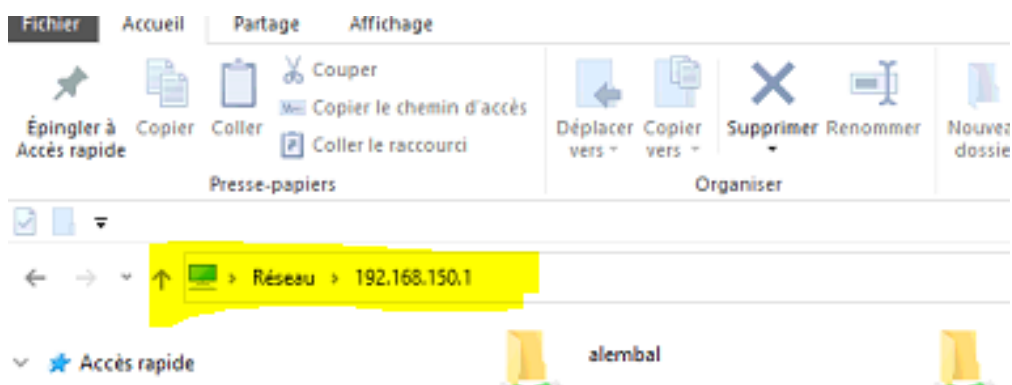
Fichier Accueil Partage Affichage

Épingler à Accès rapide
Copier
Coller
Couper
Copier le chemin d'accès
Coller le raccourci
Presse-papiers

Déplacer vers
Copier vers
Supprimer
Renommer
Organiser

Nouvea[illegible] dossi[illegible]

› Réseau › 192.168.150.1

Accès rapide

alembal